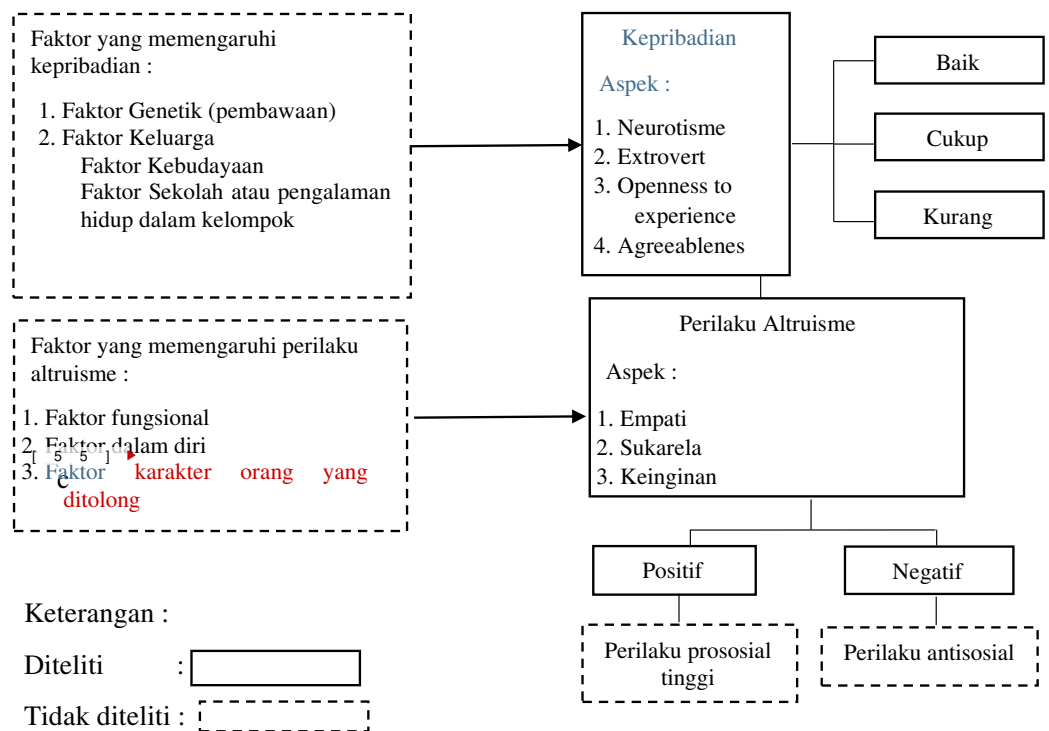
Faktor yang memengaruhi kepribadian :

1. Faktor Genetik (pembawaan)
2. Faktor Keluarga
Faktor Kebudayaan
Faktor Sekolah atau pengalaman hidup dalam kelompok

Kepribadian

Aspek :

1. Neurotisme
2. Extrovert
3. Openness to experience
4. Agreeablenes

Baik

Cukup

Kurang

Faktor yang memengaruhi perilaku altruisme :

1. Faktor fungsional
2. Faktor dalam diri
3. Faktor karakter orang yang ditolong

Perilaku Altruisme

Aspek :

1. Empati
2. Sukarela
3. Keinginan

Positif

Negatif

Perilaku prososial tinggi

Perilaku antisosial

Keterangan :

Diteliti :

Tidak diteliti :